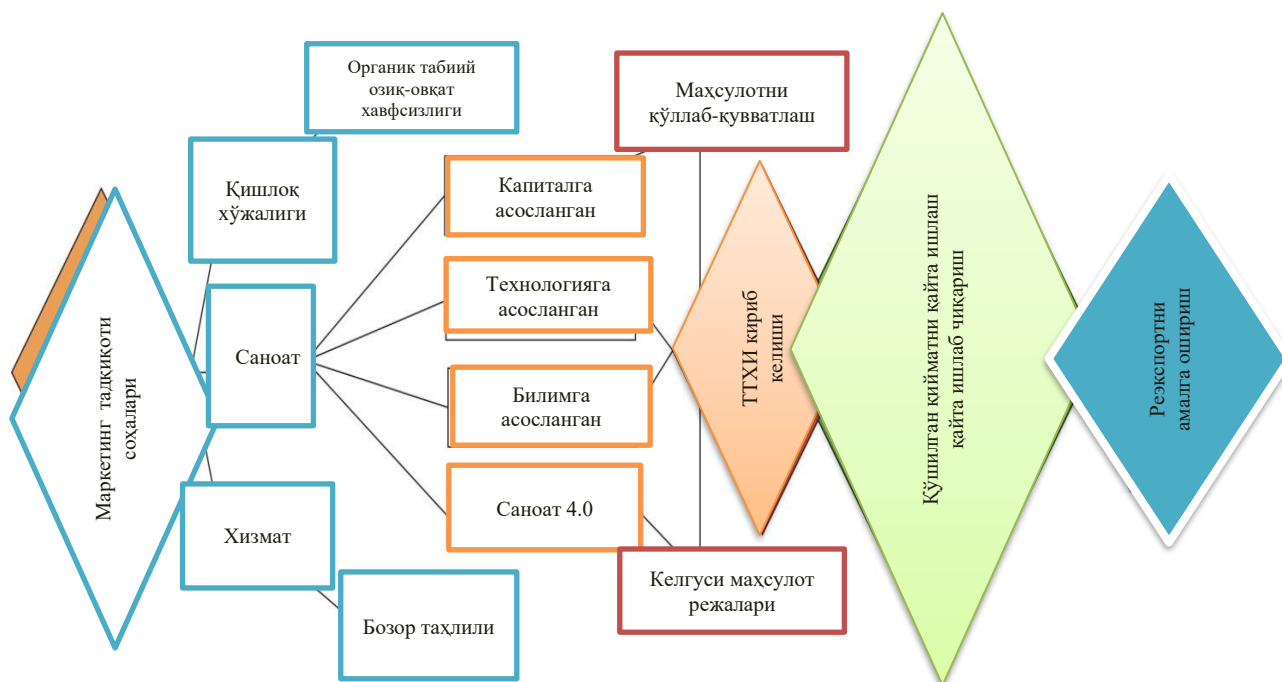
Маркетинг тадқиқоти соҳалари

Органик табиий озиқ-овқат хавфсизлиги

Қишлоқ хўжалиги

Саноат

Хизмат

Бозор таҳлили

Капиталга асосланган

Технологияга асосланган

Билимга асосланган

Саноат 4.0

Маҳсулотни қўллаб-қувватлаш

Келгуси маҳсулот режалари

ТТХИ кириб келиши

Қўшилган қийматни қайта ишлаш қайта ишлаб чиқариш

Реэкспортни амалга ошириш